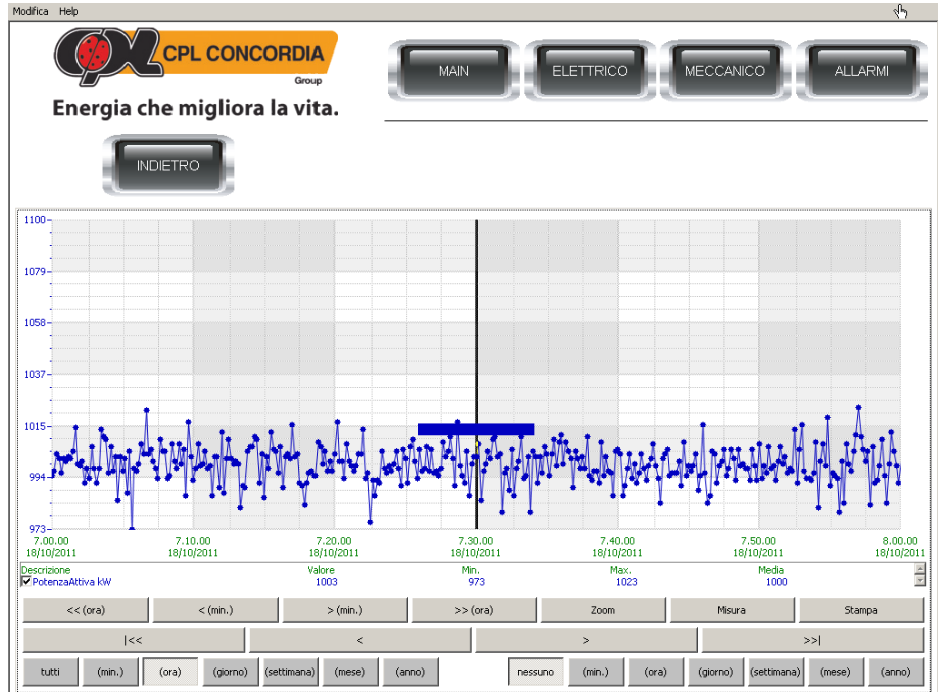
Modifica Help

CPL CONCORDIA Group

Energia che migliora la vita.

MAIN ELETTRICO MECCANICO ALLARMI

INDIETRO

1100
1079
1058
1037
1015
994
973

7.00.00 18/10/2011
7.10.00 18/10/2011
7.20.00 18/10/2011
7.30.00 18/10/2011
7.40.00 18/10/2011
7.50.00 18/10/2011
8.00.00 18/10/2011

| Descrizione | Valore | Min. | Max. | Media |
|---|---|---|---|---|
| PotenzaAttiva kW | 1003 | 973 | 1023 | 1000 |

<< (ora) < (min.) > (min.) >> (ora) Zoom Misura Stampa

|<< < > >>|

tutti (min.) (ora) (giorno) (settimana) (mese) (anno) nessuno (min.) (ora) (giorno) (settimana) (mese) (anno)